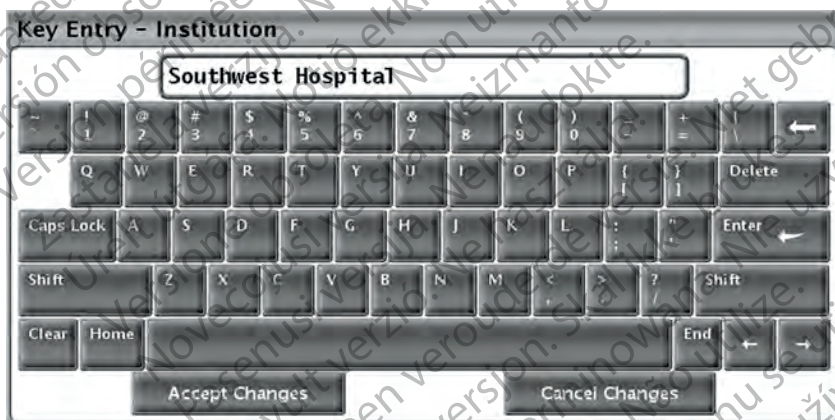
Key Entry - Institution

Southwest Hospital

~ `
! 1
@ 2
# 3
$ 4
% 5
^ 6
& 7
* 8
( 9
) 0
- 
+ =
| \
←

Q W E R T Y U I O P { [ } ] Delete

Caps Lock A S D F G H J K L : ; " ' Enter

Shift Z X C V B N M < , > . ? / Shift

Clear Home End ← →

Accept Changes

Cancel Changes

Version périmée. Zastaralá verze. Elavult verzió. Versione obsoleta. Novecojusi versija. Pasenusi versija. Nepoužívat. Verouderde versie. Utdatert versjon. Wersja przeterminowana. Versão obsoleta. Versiune expirată. Zastaraná verzia. Zastarela različica. Vanhentunut versio. Föråldrad version. Non utilizzare. Nem használható. Neizmantot. Nenaudokite. Niet gebruiken. Nie używać. Nu se utiliza.